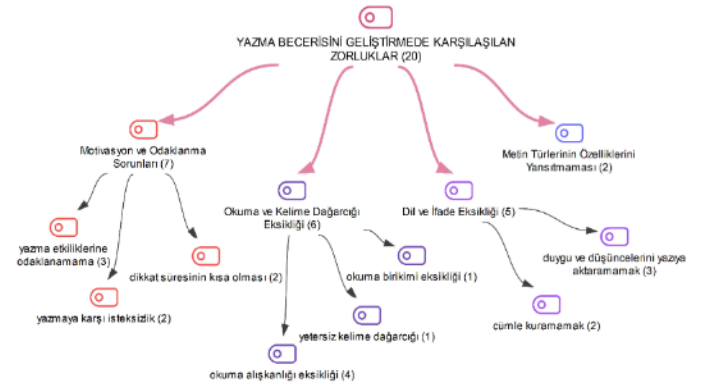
YAZMA BECERİSİNİ GELİŞTİRMEDE KARŞILAŞILAN ZORLUKLAR (20)

Motivasyon ve Odaklanma Sorunları (7)

Okuma ve Kelime Dağarcığı Eksikliği (6)

Dil ve İfade Eksikliği (5)

Metin Türlerinin Özelliklerini Yansıtmaması (2)

yazma etkinliklerine odaklanamama (3)

dikkat süresinin kısa olması (2)

yazmaya karşı isteksizlik (2)

okuma birikimi eksikliği (1)

yetersiz kelime dağarcığı (1)

okuma alışkanlığı eksikliği (4)

duygu ve düşüncelerini yazıya aktaramamak (3)

cümle kuramamak (2)